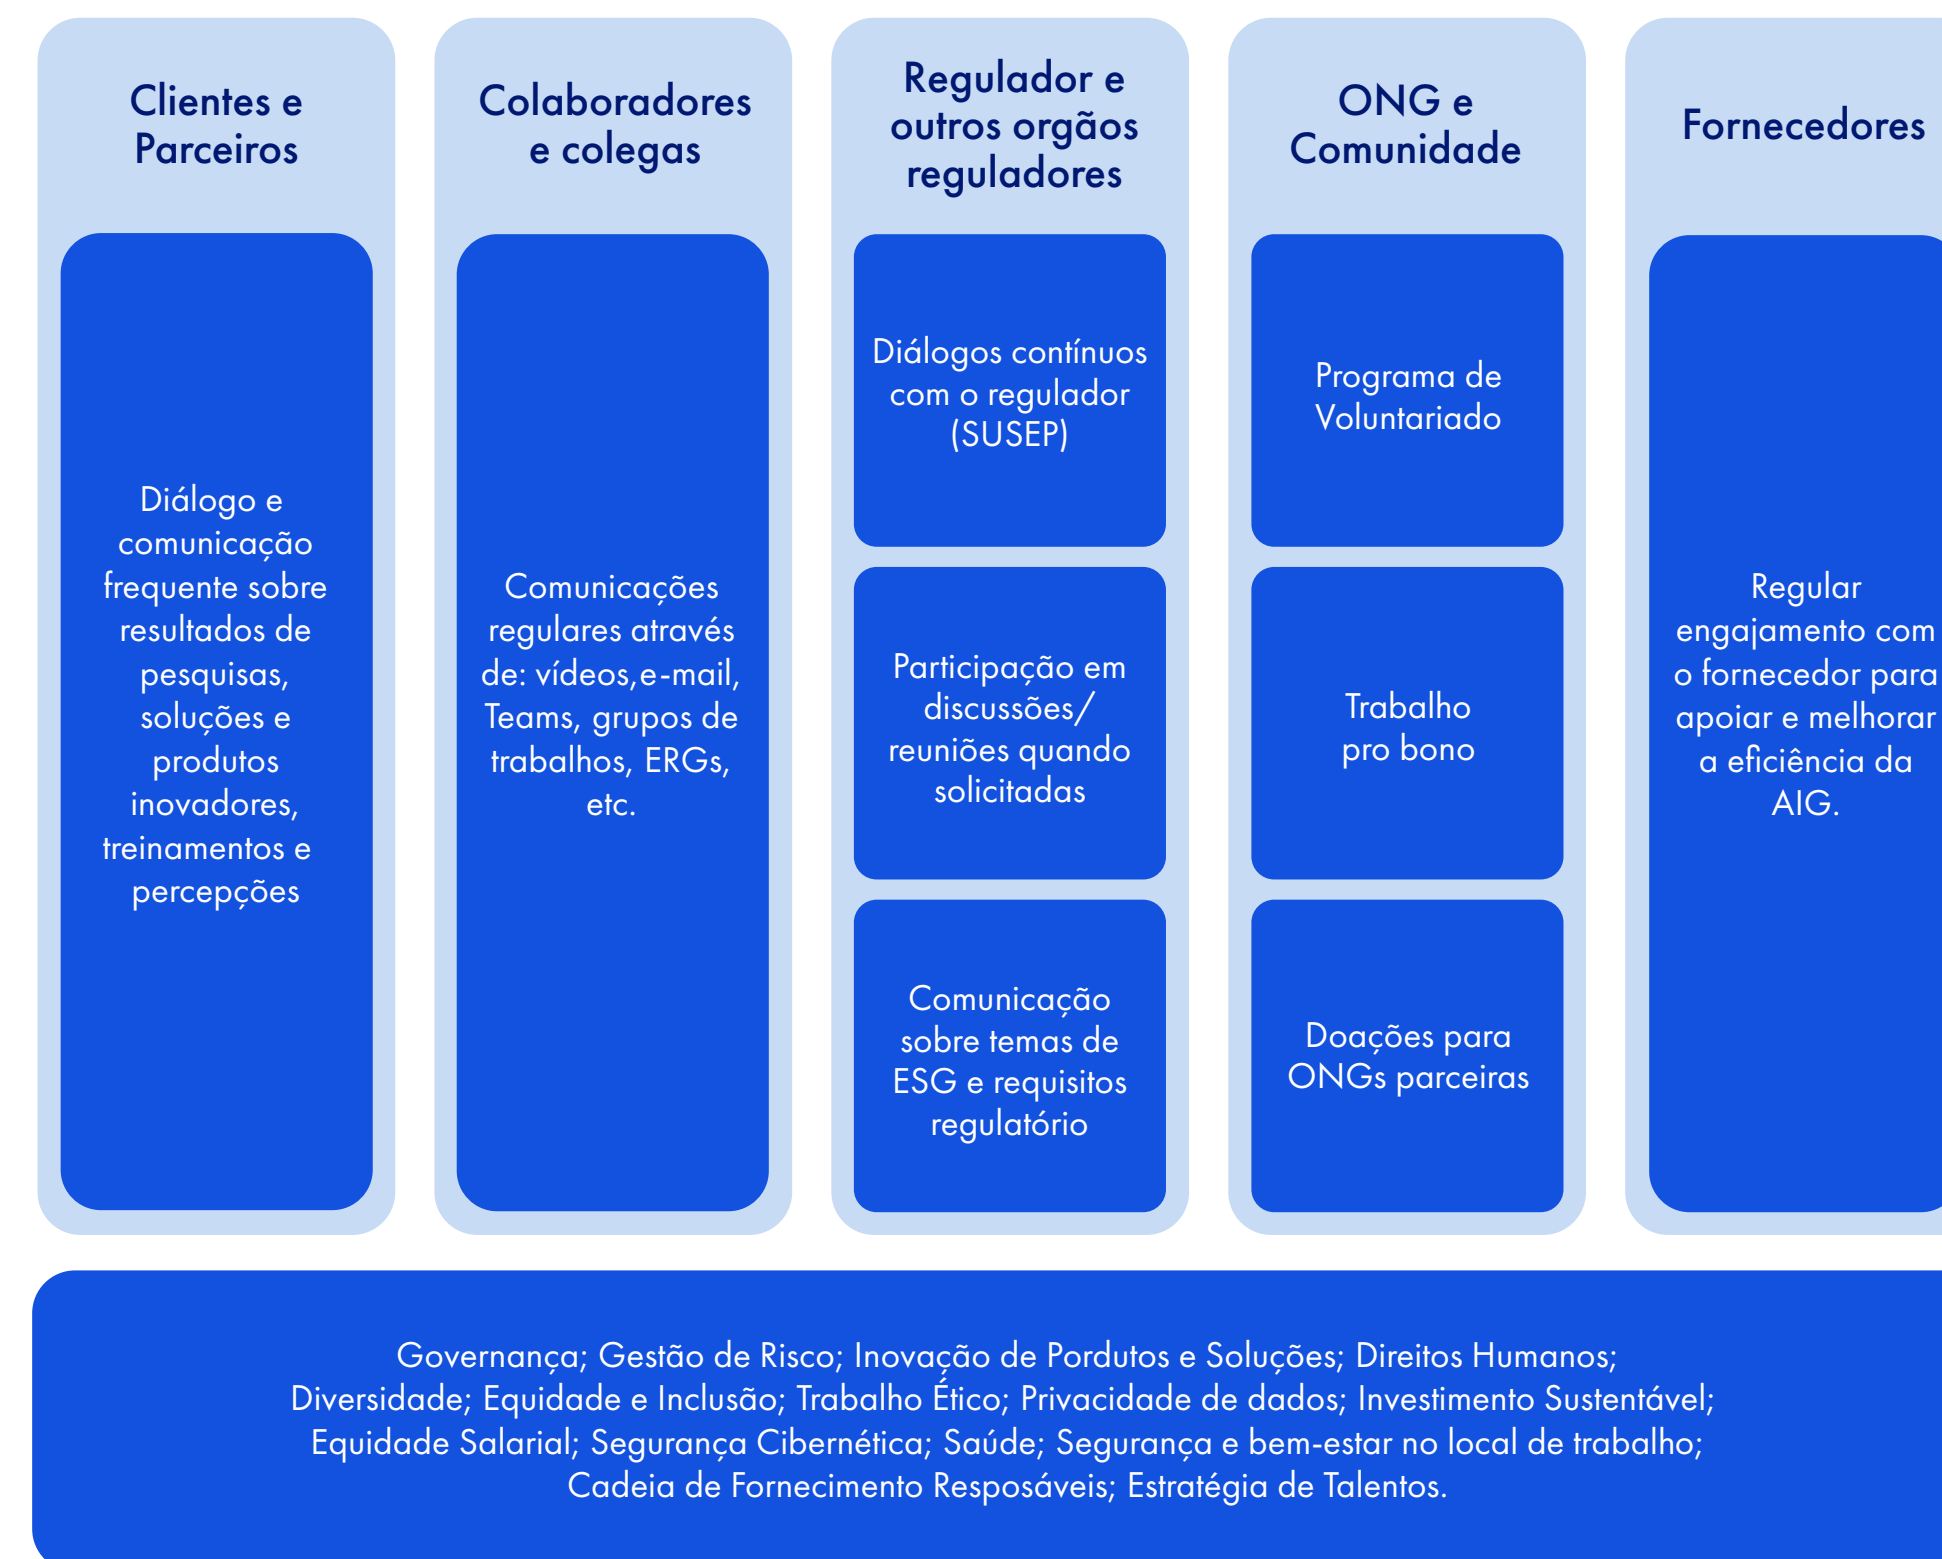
Clientes e Parceiros

Diálogo e comunicação frequente sobre resultados de pesquisas, soluções e produtos inovadores, treinamentos e percepções

Colaboradores e colegas

Comunicações regulares através de: vídeos, e-mail, Teams, grupos de trabalhos, ERGs, etc.

Regulador e outros orgãos reguladores

Diálogos contínuos com o regulador (SUSEP)

Participação em discussões/ reuniões quando solicitadas

Comunicação sobre temas de ESG e requisitos regulatório

ONG e Comunidade

Programa de Voluntariado

Trabalho pro bono

Doações para ONGs parceiras

Fornecedores

Regular engajamento com o fornecedor para apoiar e melhorar a eficiência da AIG.

Governança; Gestão de Risco; Inovação de Pordutos e Soluções; Direitos Humanos; Diversidade; Equidade e Inclusão; Trabalho Ético; Privacidade de dados; Investimento Sustentável; Equidade Salarial; Segurança Cibernética; Saúde; Segurança e bem-estar no local de trabalho; Cadeia de Fornecimento Resposáveis; Estratégia de Talentos.